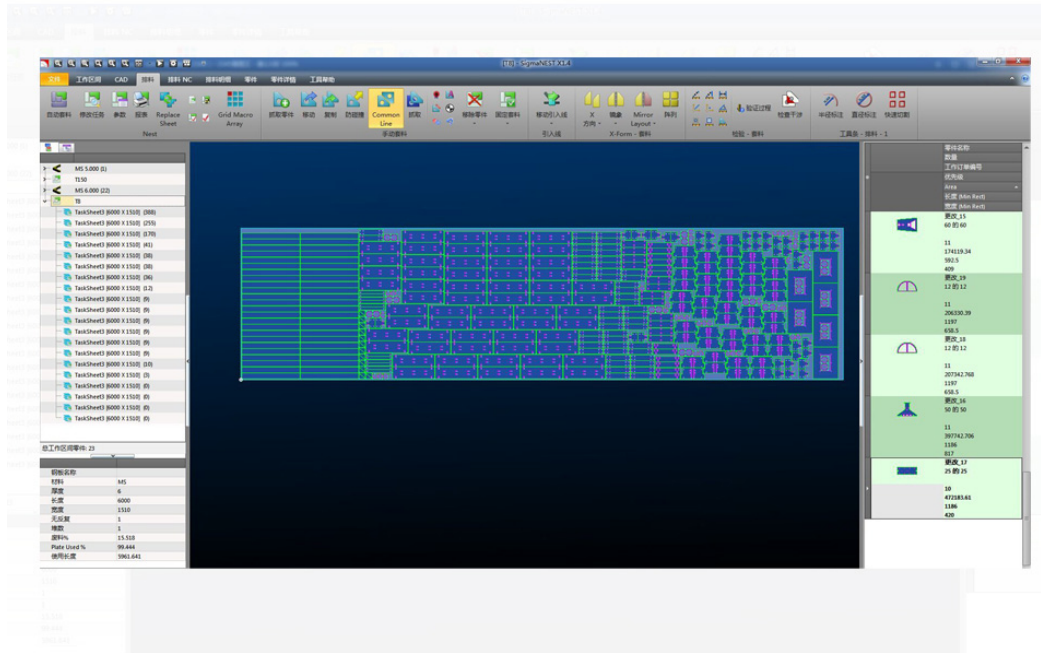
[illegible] - SigmaNEST X1.4

文件 工作区间 CAD 排料 排料 NC 排料明细 零件 零件详情 工具帮助

自动排料 修改任务 参数 报表 Replace Sheet Grid Macro Array
Nest

抓取零件 移动 旋转 防碰撞 Common Line 抓取 移除零件 固定排料
手动排料

移动引入线
引入线

X方向 镜象 Mirror Layout 阵列
X-Form - 排料

验证过程 检查干涉
检验 - 排料

半径标注 直径标注 快速切割
工具条 - 排料 - 1

MS 5.000 (1)
T150
MS 6.000 (22)
T8
TaskSheet3 [6000 X 1510] (388)
TaskSheet3 [6000 X 1510] (255)
TaskSheet3 [6000 X 1510] (170)
TaskSheet3 [6000 X 1510] (41)
TaskSheet3 [6000 X 1510] (38)
TaskSheet3 [6000 X 1510] (38)
TaskSheet3 [6000 X 1510] (36)
TaskSheet3 [6000 X 1510] (12)
TaskSheet3 [6000 X 1510] (9)
TaskSheet3 [6000 X 1510] (9)
TaskSheet3 [6000 X 1510] (9)
TaskSheet3 [6000 X 1510] (9)
TaskSheet3 [6000 X 1510] (9)
TaskSheet3 [6000 X 1510] (10)
TaskSheet3 [6000 X 1510] (3)
TaskSheet3 [6000 X 1510] (0)
TaskSheet3 [6000 X 1510] (0)
TaskSheet3 [6000 X 1510] (0)
TaskSheet3 [6000 X 1510] (0)

总工作区间零件: 23

| 钢板名称 | |
|---|---|
| 材料 | MS |
| 厚度 | 6 |
| 长度 | 6000 |
| 宽度 | 1510 |
| 无反复 | 1 |
| 推数 | 1 |
| 废料% | 15.518 |
| Plate Used % | 99.444 |
| 使用长度 | 5961.641 |

零件名称
数量
工作订单编号
优先级
Area
长度 (Min Rect)
宽度 (Min Rect)

更改_15
60 的 60
11
174119.34
592.5
409

更改_19
12 的 12
11
206330.39
1197
658.5

更改_18
12 的 12
11
207342.768
1197
658.5

更改_16
50 的 50
11
397742.706
1186
817

更改_17
25 的 25
10
472183.61
1186
420